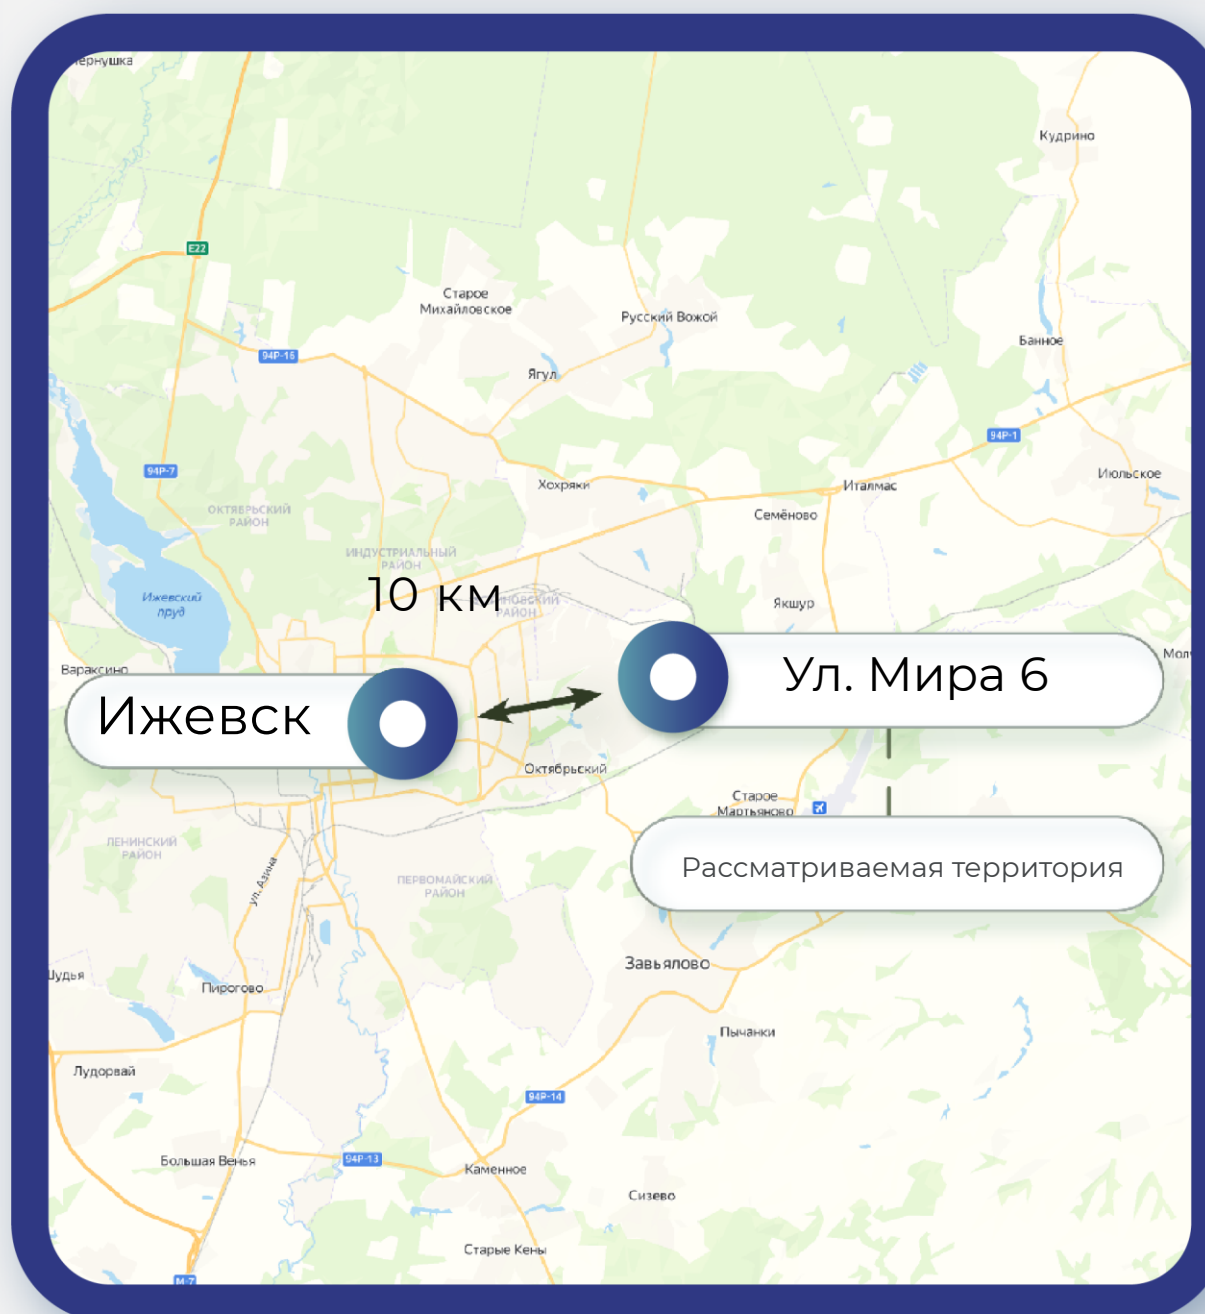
Чернушка
Кудрино
E22
Старое Михайловское
Русский Вожой
94Р-16
Ягул
Банное
94Р-1
94Р-7
Хохряки
Италмас
Июльское
ОКТЯБРЬСКИЙ РАЙОН
Семёново
ИНДУСТРИАЛЬНЫЙ РАЙОН
10 км
УСТИНОВСКИЙ РАЙОН
Ижевский пруд
Якшур
Вараксино
Ул. Мира 6
Ижевск
Октябрьский
Старое Мартьяново
ЛЕНИНСКИЙ РАЙОН
Рассматриваемая территория
ПЕРВОМАЙСКИЙ РАЙОН
ул. Азина
Удья
Пирогово
Завьялово
Пычанки
Лудорвай
94Р-14
Большая Венья
94Р-13
Каменное
Сизево
Старые Кены
М-7